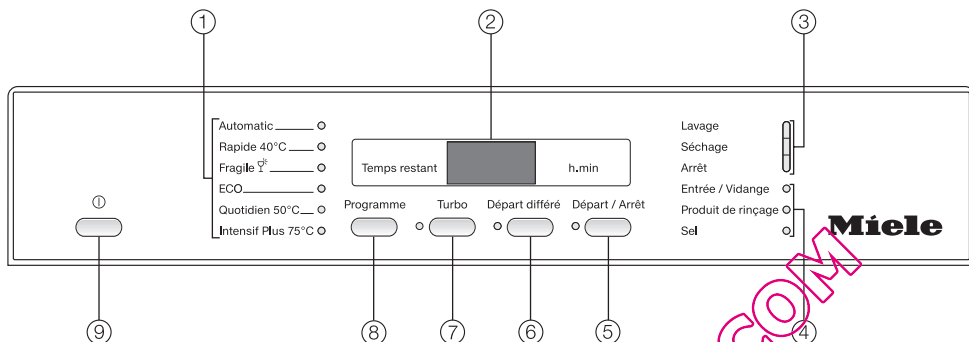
①

②

③

Automatic
Rapide 40°C
Fragile
ECO
Quotidien 50°C
Intensif Plus 75°C

Temps restant

h.min

Lavage
Séchage
Arrêt

Entrée / Vidange
Produit de rinçage
Sel

Miele

Programme

Turbo

Départ différé

Départ / Arrêt

⑨

⑧

⑦

⑥

⑤

④

COM